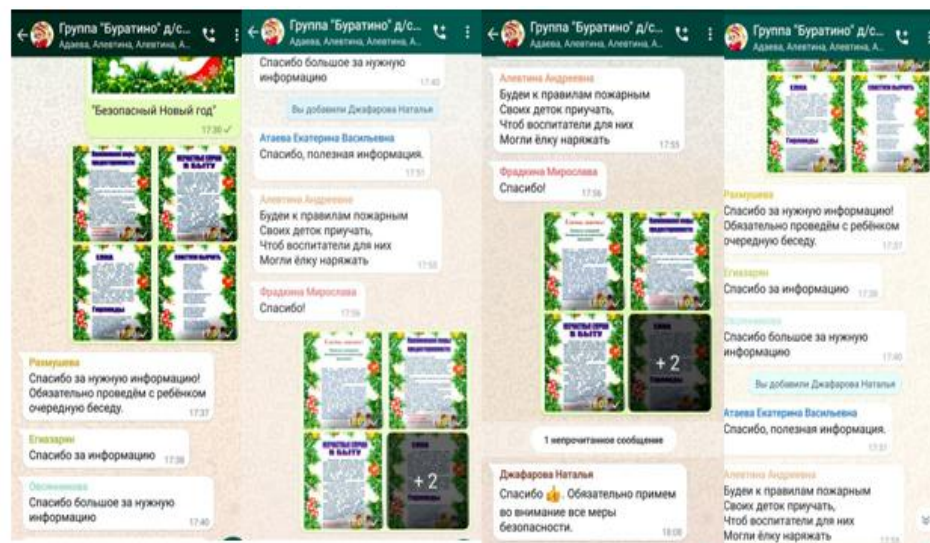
Группа "Буратино" д/с...
Адаева, Алевтина, Алевтина, А...

"Безопасный Новый год"
17:30

ЕЛКА
Гирлянды

Размышева
Спасибо за нужную информацию! Обязательно проведём с ребёнком очередную беседу.
17:37

Егиазарян
Спасибо за информацию
17:38

Овсянникова
Спасибо большое за нужную информацию
17:40

Группа "Буратино" д/с...
Адаева, Алевтина, Алевтина, А...

Спасибо большое за нужную информацию
17:40

Вы добавили Джафарова Наталья

Атаева Екатерина Васильевна
Спасибо, полезная информация.
17:51

Алевтина Андреевна
Будеи к правилам пожарным
Своих деток приучать,
Чтоб воспитатели для них
Могли ёлку наряжать
17:55

Фрадкина Мирослава
Спасибо!
17:56

ОПАСНЫЕ ПРЕДМЕТЫ В БЫТУ
+2
ЕЛКА
Гирлянды

Группа "Буратино" д/с...
Адаева, Алевтина, Алевтина, А...

Алевтина Андреевна
Будеи к правилам пожарным
Своих деток приучать,
Чтоб воспитатели для них
Могли ёлку наряжать
17:55

Фрадкина Мирослава
Спасибо!
17:56

ОПАСНЫЕ ПРЕДМЕТЫ В БЫТУ
+2

1 непрочитанное сообщение

Джафарова Наталья
Спасибо 👍. Обязательно примем во внимание все меры безопасности.
18:08

Группа "Буратино" д/с...
Адаева, Алевтина, Алевтина, А...

ЕЛКА
Гирлянды

Размышева
Спасибо за нужную информацию! Обязательно проведём с ребёнком очередную беседу.
17:37

Егиазарян
Спасибо за информацию
17:38

Овсянникова
Спасибо большое за нужную информацию
17:40

Вы добавили Джафарова Наталья

Атаева Екатерина Васильевна
Спасибо, полезная информация.
17:51

Алевтина Андреевна
Будеи к правилам пожарным
Своих деток приучать,
Чтоб воспитатели для них
Могли ёлку наряжать